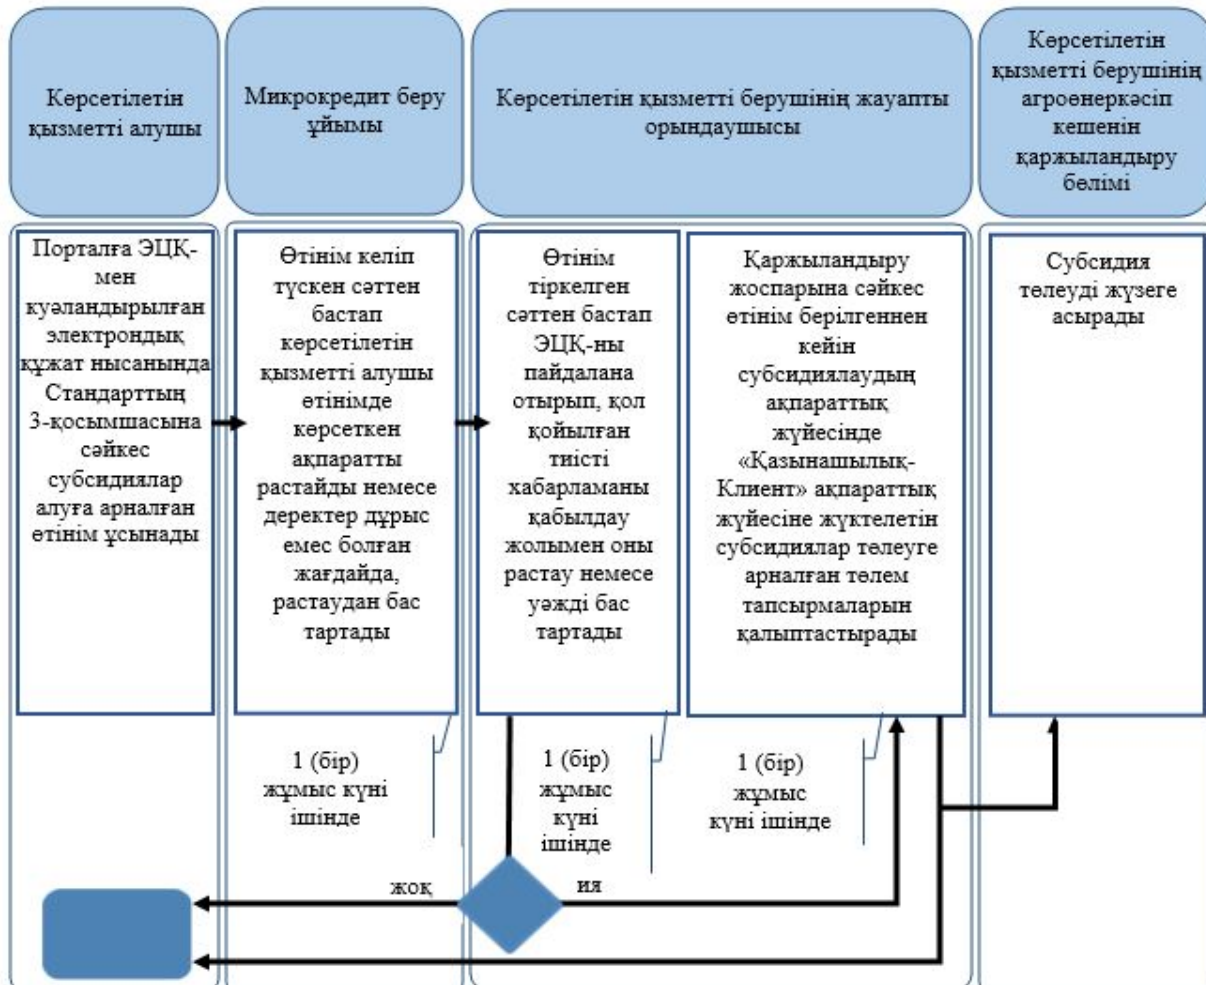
Көрсетілетін қызметті алушы

Микрокредит беру ұйымы

Көрсетілетін қызметті берушінің жауапты орындаушысы

Көрсетілетін қызметті берушінің агроөнеркәсіп кешенін қаржыландыру бөлімі

Порталға ЭЦҚ-мен куәландырылған электрондық құжат нысанында Стандарттың 3-қосымшасына сәйкес субсидиялар алуға арналған өтінім ұсынады

Өтінім келіп түскен сәттен бастап көрсетілетін қызметті алушы өтінімде көрсеткен ақпаратты растайды немесе деректер дұрыс емес болған жағдайда, растаудан бас тартады

Өтінім тіркелген сәттен бастап ЭЦҚ-ны пайдалана отырып, қол қойылған тиісті хабарламаны қабылдау жолымен оны растау немесе уәжді бас тартады

Қаржыландыру жоспарына сәйкес өтінім берілгеннен кейін субсидиялаудың ақпараттық жүйесінде «Қазынашылық-Клиент» ақпараттық жүйесіне жүктелетін субсидиялар төлеуге арналған төлем тапсырмаларын қалыптастырады

Субсидия төлеуді жүзеге асырады

1 (бір) жұмыс күні ішінде

1 (бір) жұмыс күні ішінде

1 (бір) жұмыс күні ішінде

жоқ

иә